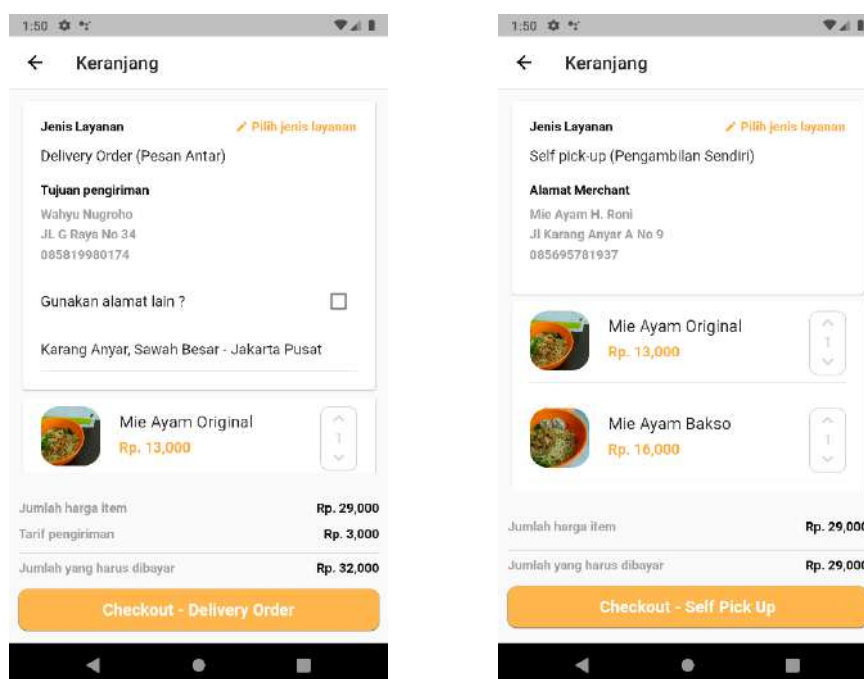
1:50

Keranjang

Jenis Layanan
Pilih jenis layanan
Delivery Order (Pesan Antar)

Tujuan pengiriman
Wahyu Nugroho
JL G Raya No 34
085819980174

Gunakan alamat lain ?

Karang Anyar, Sawah Besar - Jakarta Pusat

Mie Ayam Original
Rp. 13,000
1

Jumlah harga item Rp. 29,000
Tarif pengiriman Rp. 3,000
Jumlah yang harus dibayar Rp. 32,000

Checkout - Delivery Order

1:50

Keranjang

Jenis Layanan
Pilih jenis layanan
Self pick-up (Pengambilan Sendiri)

Alamat Merchant
Mie Ayam H. Roni
Jl Karang Anyar A No 9
085695781937

Mie Ayam Original
Rp. 13,000
1

Mie Ayam Bakso
Rp. 16,000
1

Jumlah harga item Rp. 29,000
Jumlah yang harus dibayar Rp. 29,000

Checkout - Self Pick Up